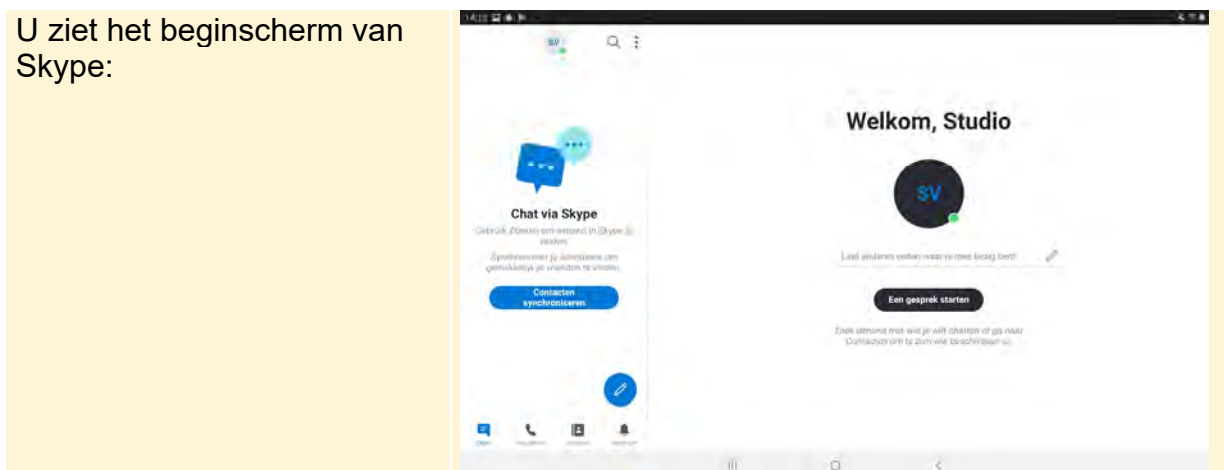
U ziet het beginscherm van Skype:

SV

Chat via Skype

Gebruik Zoeken om iemand in Skype te vinden.

Synchroniseer je adresboek om gemakkelijk je vrienden te vinden.

Contacten synchroniseren

Welkom, Studio

SV

Laat anderen weten waar je mee bezig bent

Een gesprek starten

Zoek iemand met wie je wilt chatten of ga naar Contacten om te zien wie beschikbaar is.

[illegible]